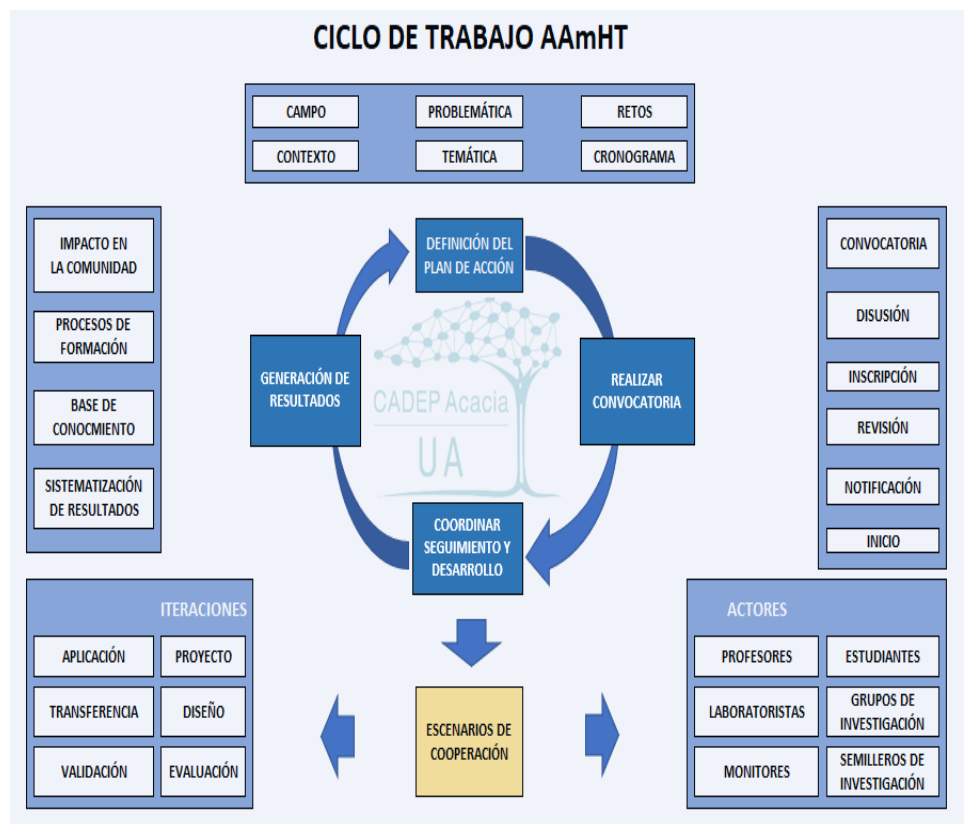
CICLO DE TRABAJO AAmHT

CAMPO
PROBLEMÁTICA
RETOS
CONTEXTO
TEMÁTICA
CRONOGRAMA

IMPACTO EN LA COMUNIDAD
PROCESOS DE FORMACIÓN
BASE DE CONOCMIENTO
SISTEMATIZACIÓN DE RESULTADOS

DEFINICIÓN DEL PLAN DE ACCIÓN
REALIZAR CONVOCATORIA
COORDINAR SEGUIMIENTO Y DESARROLLO
GENERACIÓN DE RESULTADOS

CADEP Acacia
UA

CONVOCATORIA
DISUSIÓN
INSCRIPCIÓN
REVISIÓN
NOTIFICACIÓN
INICIO

ITERACIONES
APLICACIÓN
PROYECTO
TRANSFERENCIA
DISEÑO
VALIDACIÓN
EVALUACIÓN

ESCENARIOS DE COOPERACIÓN

ACTORES
PROFESORES
ESTUDIANTES
LABORATORISTAS
GRUPOS DE INVESTIGACIÓN
MONITORES
SEMILLEROS DE INVESTIGACIÓN